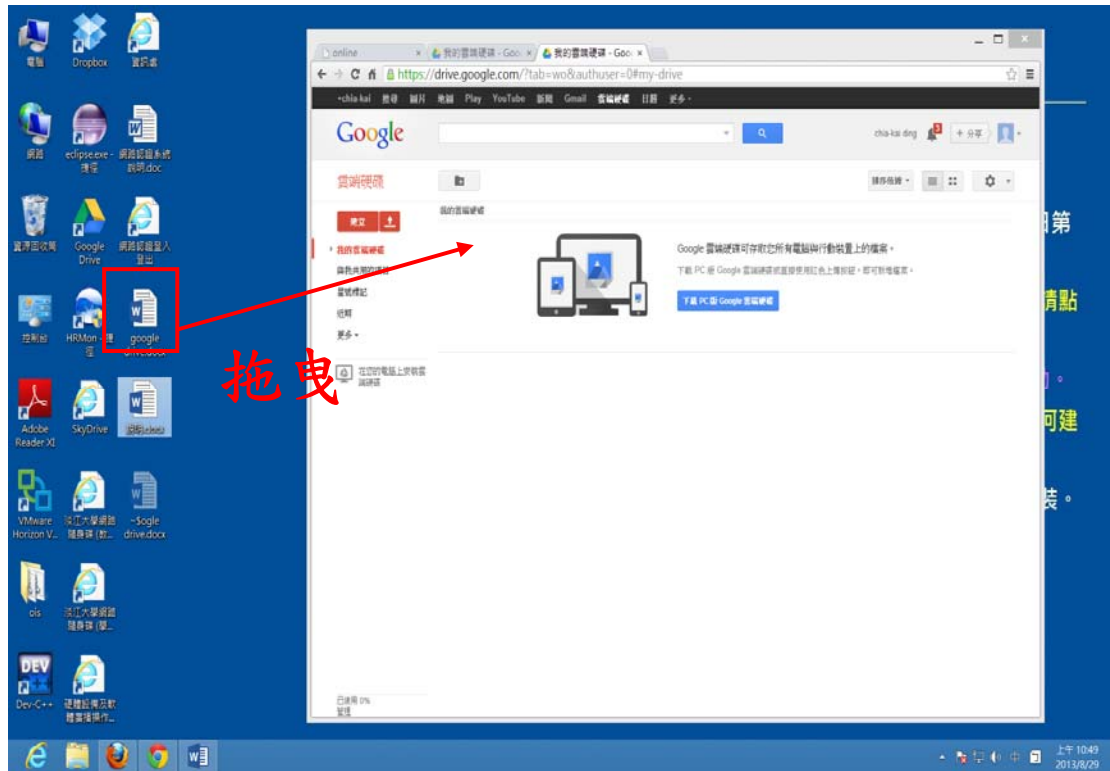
電腦 Dropbox 資訊處

網路 eclipse.exe - 捷徑 網路認證系統說明.doc

資源回收筒 Google Drive 網路認證登入登出

控制台 HRMon - 捷徑 google drive.docx

Adobe Reader XI SkyDrive 說明.docx

VMware Horizon V... 淡江大學網路隨身碟 (教... ~$ogle drive.docx

ois 淡江大學網路隨身碟 (學...

Dev-C++ 硬體設備及軟體雲端操作...

online × 我的雲端硬碟 - Goo × 我的雲端硬碟 - Goo ×

https://drive.google.com/?tab=wo&authuser=0#my-drive

+chia-kai 搜尋 圖片 地圖 Play YouTube 新聞 Gmail 雲端硬碟 日曆 更多

Google

chia-kai ding + 分享

雲端硬碟

建立

排序依據

我的雲端硬碟

我的雲端硬碟
與我共用的項目
已加星號
近期
更多

在您的電腦上安裝雲端硬碟

Google 雲端硬碟可存取您所有電腦與行動裝置上的檔案。

下載 PC 版 Google 雲端硬碟或直接使用紅色上傳按鈕，即可新增檔案。

下載 PC 版 Google 雲端硬碟

已使用 0%
管理

拖曳

用第

請點

。

何建

裝。

上午 10:49
2013/8/29